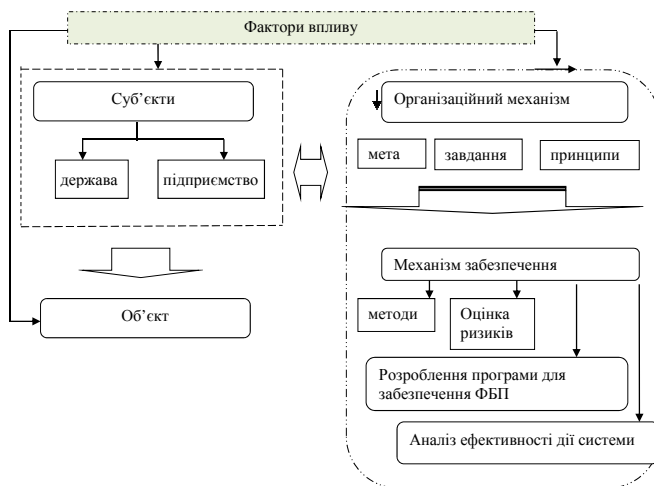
Фактори впливу

Суб'єкти

держава

підприємство

Об'єкт

Організаційний механізм

мета

завдання

принципи

Механізм забезпечення

методи

Оцінка ризиків

Розроблення програми для забезпечення ФБП

Аналіз ефективності дії системи